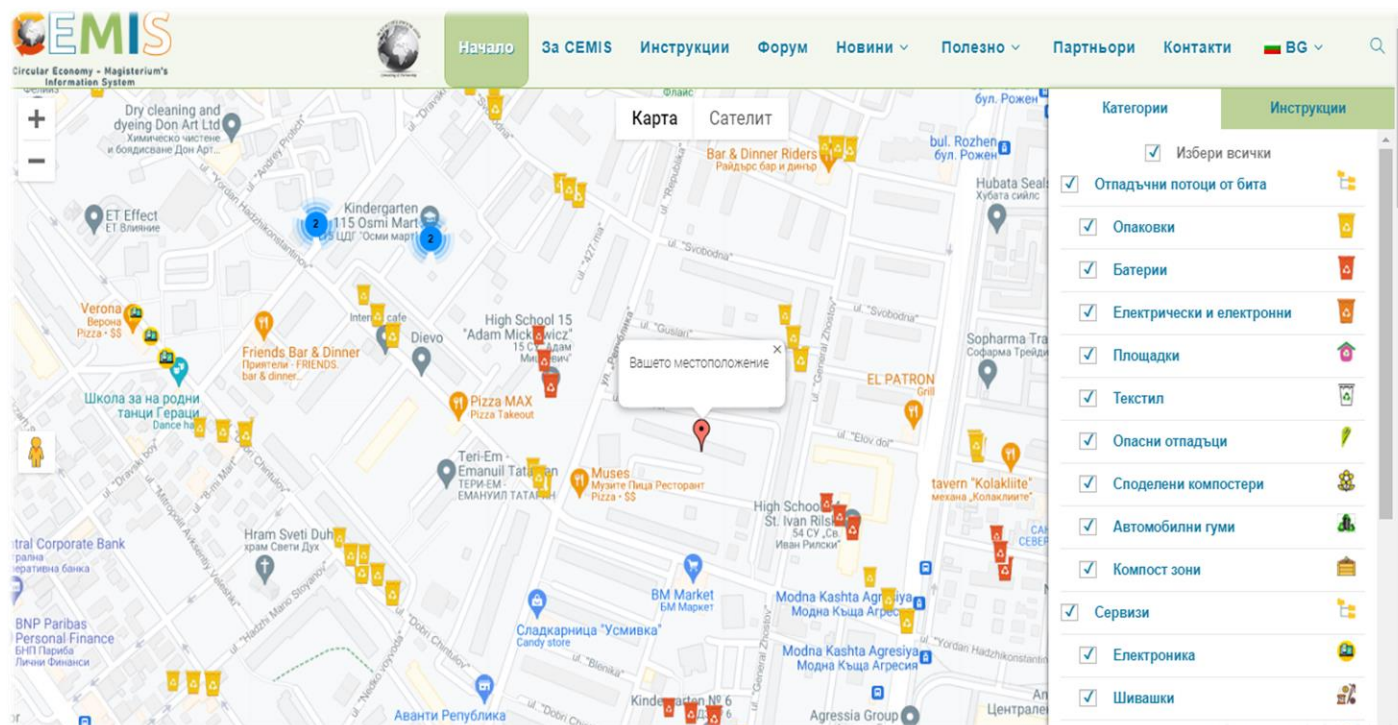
CEMIS
Circular Economy - Magisterium's Information System

Начало
За CEMIS
Инструкции
Форум
Новини
Полезно
Партньори
Контакти
BG

Карта
Сателит

Dry cleaning and dyeing Don Art Ltd
Химическо чистене и боядисване Дон Арт...
Bar & Dinner Riders
Райдърс бар и динър
bul. Rozhen
бул. Рожен
Hubata Seals
Хубата силс
ET Effect
ЕТ Влияние
Kindergarten 115 Osmi Mart
115 ЦДГ "Осми март"
ul. "Svobodna"
Verona
Верона
Pizza • $$
Internet cafe
Dievo
High School 15 "Adam Mickiewicz"
15 СУ "Адам Мицкевич"
Friends Bar & Dinner
Приятели - FRIENDS bar & dinner...
Вашето местоположение
Sopharma Tra
Софарма Трейд
Школа за на родни танци Гераци
Dance hall
Pizza MAX
Pizza Takeout
EL PATRON
Grill
ul. "Elov dol"
Teri-Em - Emanuil Tatarian
ТЕРИ-ЕМ - ЕМАНУИЛ ТАТАРЯН
Muses
Музите Пица Ресторант
Pizza • $$
tavern "Kolakliite"
механа "Колаклиите"
High School St. Ivan Rilski
54 СУ "Св. Иван Рилски"
Hram Sveti Duh
храм Свети Дух
tral Corporate Bank
трална ративна банка
BNP Paribas Personal Finance
БНП Париба Лични Финанси
BM Market
БМ Маркет
Сладкарница "Усмивка"
Candy store
Modna Kashta Agresiya
Модна Къща Агресия
Modna Kashta Agresiya
Модна Къща Агресия
Kindergarten № 6
Авантi Република
Agressia Group
ul. "Dobri Chintulov"
ul. "Gusla"
ul. "General Zhostov"

Категории
Инструкции
Избери всички
Отпадъчни потоци от бита
Опаковки
Батерии
Електрически и електронни
Площадки
Текстил
Опасни отпадъци
Споделени компостери
Автомобилни гуми
Компост зони
Сервизи
Електроника
Шивашки